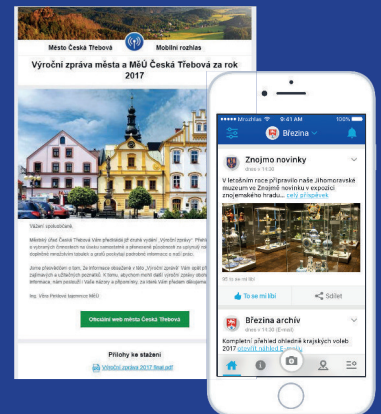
Město Česká Třebová

Mobilní rozhlas

Výroční zpráva města a MěÚ Česká Třebová za rok 2017

Vážení spoluobčané,

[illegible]

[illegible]

Ing. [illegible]

Oficiální web města Česká Třebová

Přílohy ke stažení

Výroční zpráva 2017 final.pdf

Mrouhlas 9:41 AM 100%

Březina

Znojmo novinky

dnes v 11:30

V letošním roce připravilo naše Jihomoravské muzeum ve Znojmě novinku v expozici znojemského hradu... celý příspěvek

To se mi líbí

Sdílet

Březina archív

dnes v 11:30

Kompletní přehled oblastně krajských voleb 2017 otevřít náhled E-maily